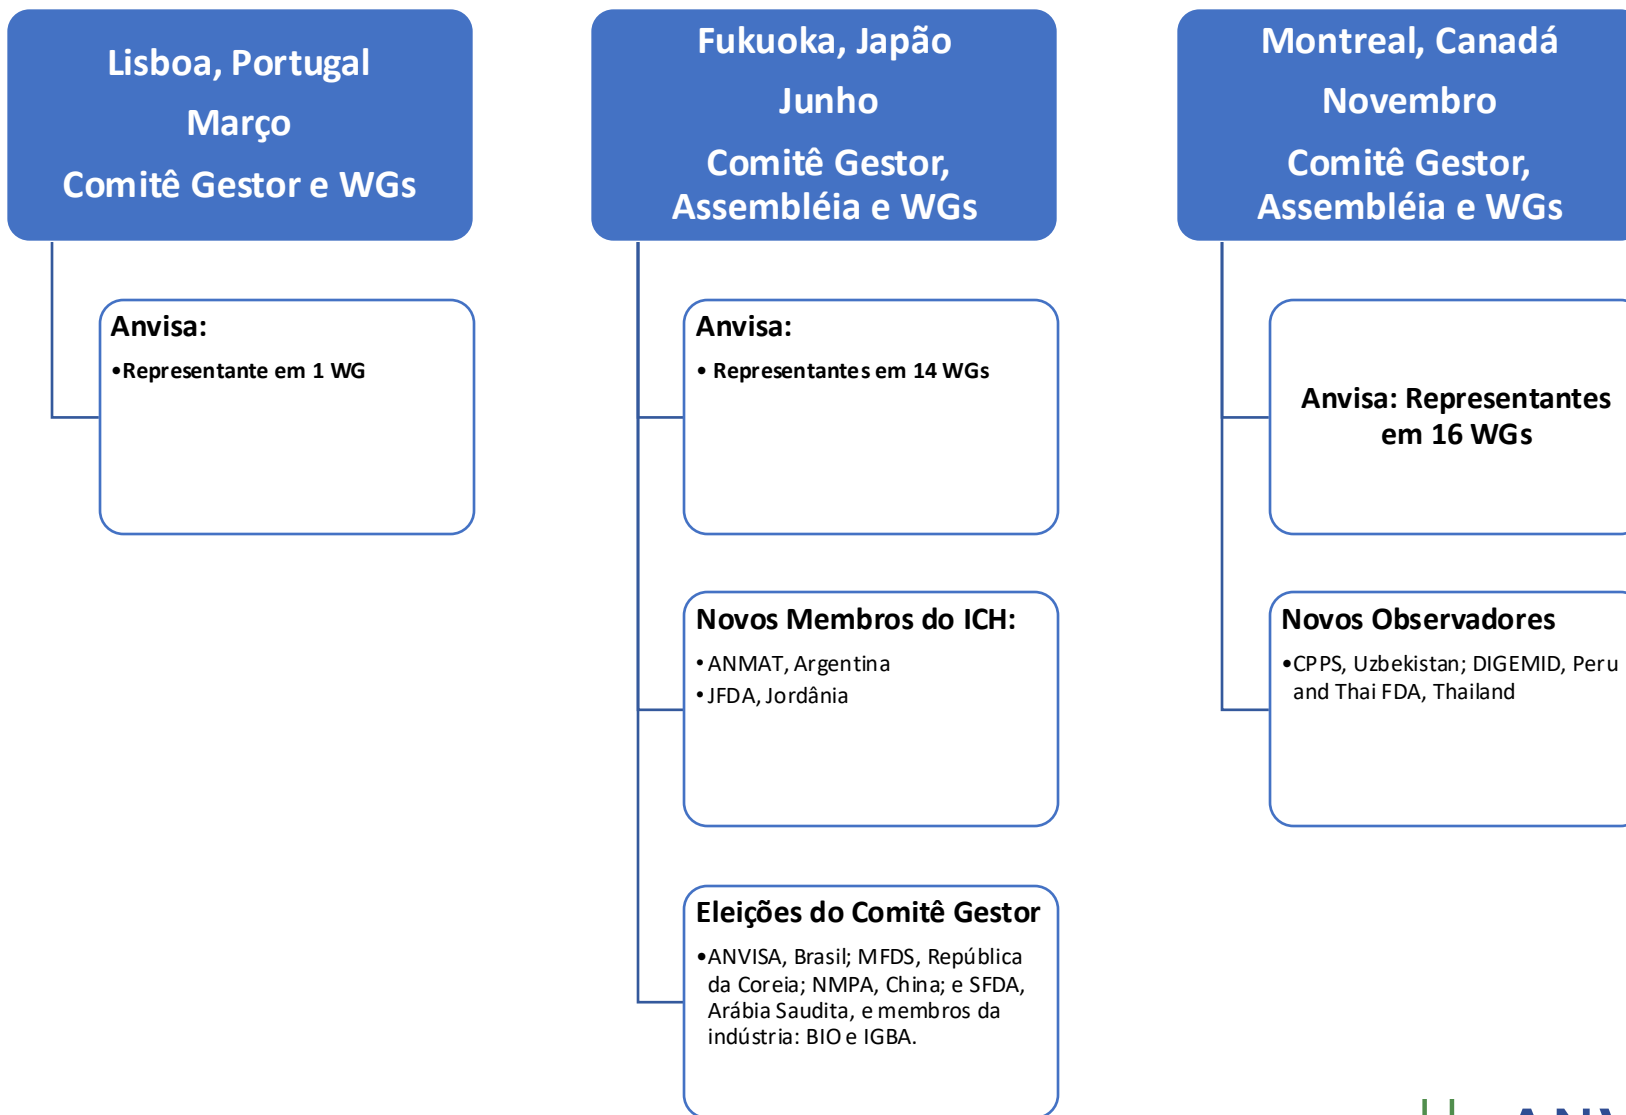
Lisboa, Portugal
Março
Comitê Gestor e WGs

Anvisa:
•Representante em 1 WG

Fukuoka, Japão
Junho
Comitê Gestor, Assembléia e WGs

Anvisa:
• Representantes em 14 WGs

Novos Membros do ICH:
•ANMAT, Argentina
•JFDA, Jordânia

Eleições do Comitê Gestor
•ANVISA, Brasil; MFDS, República da Coreia; NMPA, China; e SFDA, Arábia Saudita, e membros da indústria: BIO e IGBA.

Montreal, Canadá
Novembro
Comitê Gestor, Assembléia e WGs

Anvisa: Representantes em 16 WGs

Novos Observadores
•CPPS, Uzbekistan; DIGEMID, Peru and Thai FDA, Thailand

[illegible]